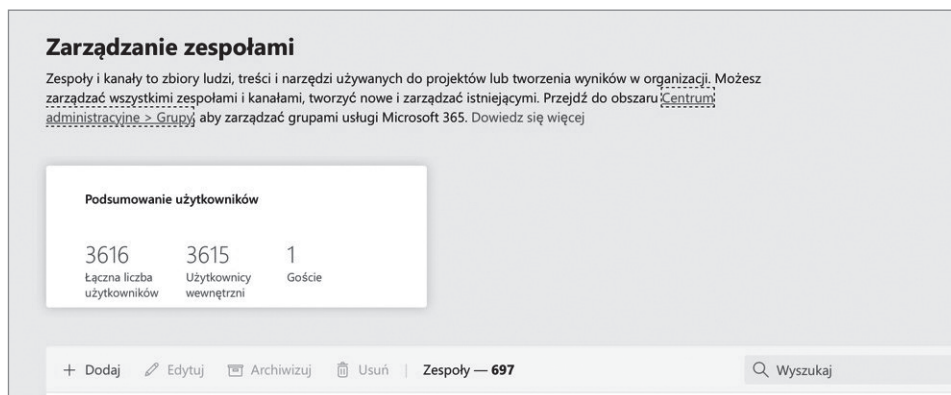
Zarządzanie zespołami

Zespoły i kanały to zbiory ludzi, treści i narzędzi używanych do projektów lub tworzenia wyników w organizacji. Możesz zarządzać wszystkimi zespołami i kanałami, tworzyć nowe i zarządzać istniejącymi. Przejdź do obszaru Centrum administracyjne > Grupy, aby zarządzać grupami usługi Microsoft 365. Dowiedz się więcej

Podsumowanie użytkowników

3616
Łączna liczba użytkowników

3615
Użytkownicy wewnętrzni

1
Goście

+ Dodaj
Edytuj
Archiwizuj
Usuń
Zespoły — 697
Wyszukaj